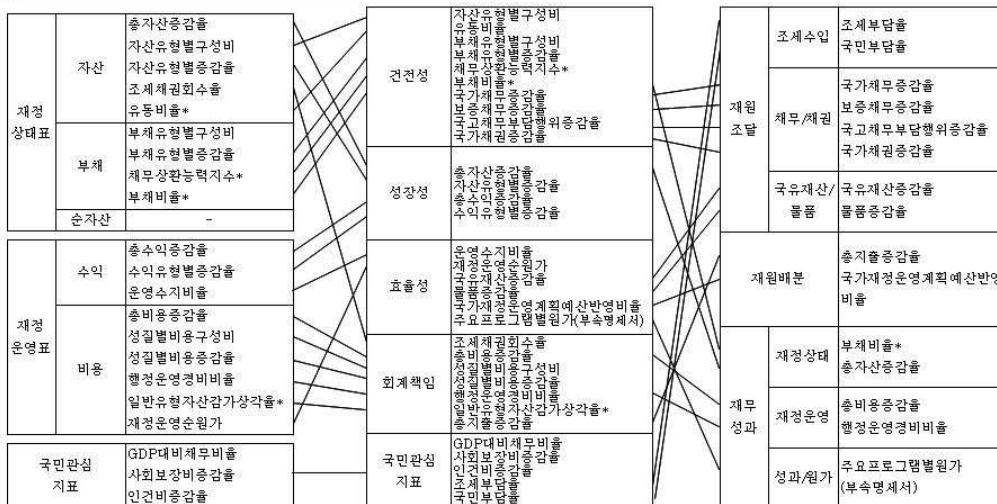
| | | |
|---|---|---|
| 재정 상태표 | 자산 | 총자산증감율<br>자산유형별구성비<br>자산유형별증감율<br>조세채권회수율<br>유동비율* |
| | 부채 | 부채유형별구성비<br>부채유형별증감율<br>채무상환능력지수*<br>부채비율* |
| | 순자산 | - |

| | | |
|---|---|---|
| 재정 운영표 | 수익 | 총수익증감율<br>수익유형별증감율<br>운영수지비율 |
| | 비용 | 총비용증감율<br>성질별비용구성비<br>성질별비용증감율<br>행정운영경비비율<br>일반유형자산감가상각율*<br>재정운영순원가 |

| | |
|---|---|
| 국민관심 지표 | GDP대비채무비율<br>사회보장비증감율<br>인건비증감율 |

| | |
|---|---|
| 건전성 | 자산유형별구성비<br>유동비율<br>부채유형별구성비<br>부채유형별증감율<br>채무상환능력지수*<br>부채비율*<br>국가채무증감율<br>보증채무증감율<br>국고채무부담행위증감율<br>국가채권증감율 |
| 성장성 | 총자산증감율<br>자산유형별증감율<br>총수익증감율<br>수익유형별증감율 |
| 효율성 | 운영수지비율<br>재정운영순원가<br>국유재산증감율<br>물품증감율<br>국가재정운영계획예산반영비율<br>주요프로그램별원가(부속명세서) |
| 회계책임 | 조세채권회수율<br>총비용증감율<br>성질별비용구성비<br>성질별비용증감율<br>행정운영경비비율<br>일반유형자산감가상각율*<br>총지출증감율 |
| 국민관심 지표 | GDP대비채무비율<br>사회보장비증감율<br>인건비증감율<br>조세부담율<br>국민부담율 |

| | | |
|---|---|---|
| 재원 조달 | 조세수입 | 조세부담율<br>국민부담율 |
| | 채무/채권 | 국가채무증감율<br>보증채무증감율<br>국고채무부담행위증감율<br>국가채권증감율 |
| | 국유재산/물품 | 국유재산증감율<br>물품증감율 |
| 재원배분 | | 총지출증감율<br>국가재정운영계획예산반영비율 |
| 재무 성과 | 재정상태 | 부채비율*<br>총자산증감율 |
| | 재정운영 | 총비용증감율<br>행정운영경비비율 |
| | 성과/원가 | 주요프로그램별원가<br>(부속명세서) |